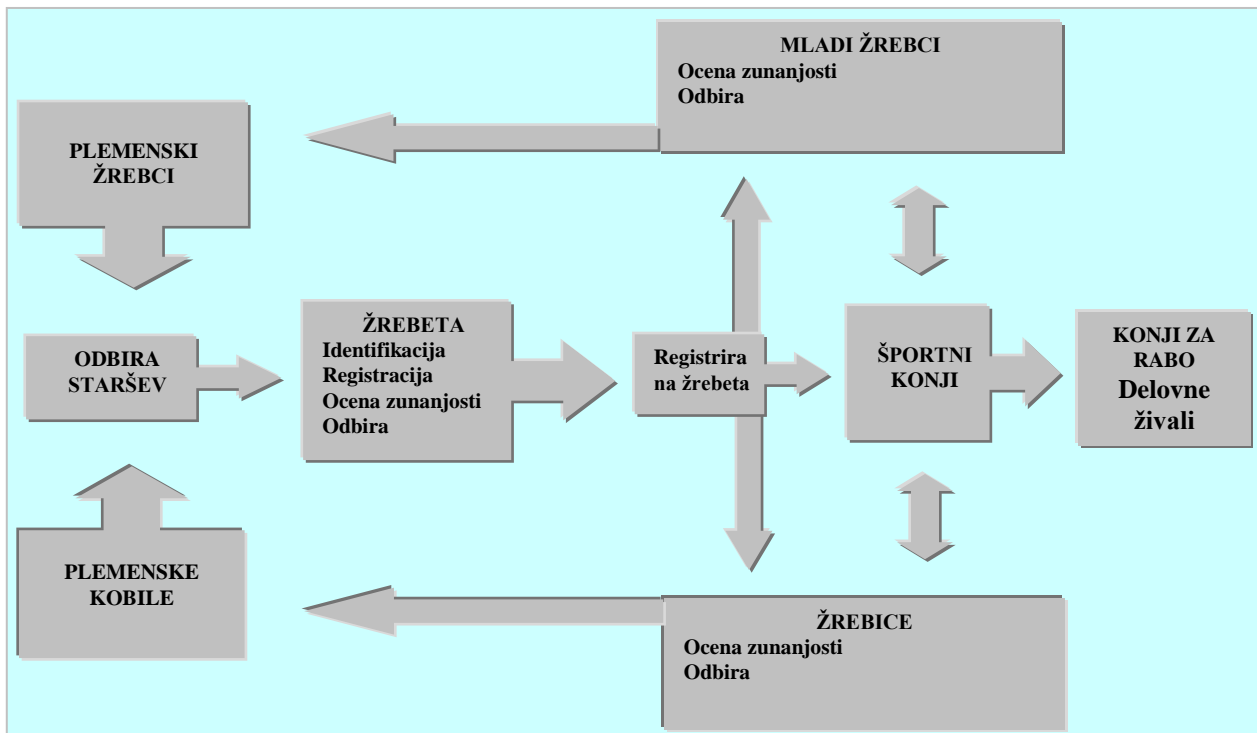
MLADI ŽREBCI
Ocena zunanjosti
Odbira

PLEMENSKI ŽREBCI

ODBIRA STARŠEV

ŽREBETA
Identifikacija
Registracija
Ocena zunanjosti
Odbira

Registrira na žrebeta

ŠPORTNI KONJI

KONJI ZA RABO
Delovne živali

PLEMENSKE KOBILE

ŽREBICE
Ocena zunanjosti
Odbira